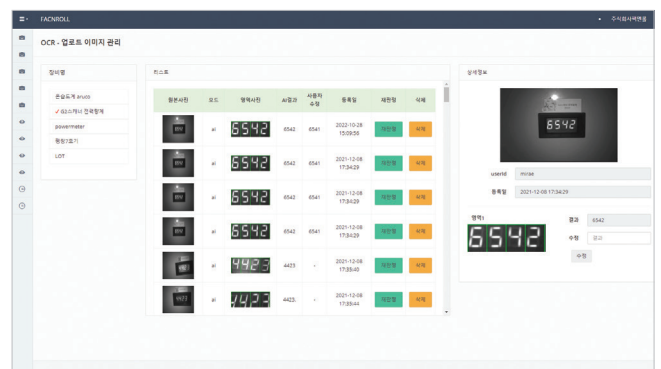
FACNROLL

주식회사팩엔롤

OCR - 업로드 이미지 관리

장비명

온습도계 arudo

✓ G2스캐너 전력형계

powermeter

통합기초기

LOT

리스트

| 원본사진 | 모드 | 영역사진 | AI결과 | 사용자 수정 | 등록일 | 재판정 | 삭제 |
|---|---|---|---|---|---|---|---|
| | ai | 6542 | 6542 | 6541 | 2022-10-28 15:09:56 | 재판정 | 삭제 |
| | ai | 6542 | 6542 | 6541 | 2021-12-08 17:34:29 | 재판정 | 삭제 |
| | ai | 6542 | 6542 | 6541 | 2021-12-08 17:34:29 | 재판정 | 삭제 |
| | ai | 6542 | 6542 | 6541 | 2021-12-08 17:34:29 | 재판정 | 삭제 |
| | ai | 4423 | 4423 | - | 2021-12-08 17:35:40 | 재판정 | 삭제 |
| | ai | 4423 | 4423 | - | 2021-12-08 17:35:44 | 재판정 | 삭제 |

상세정보

6542

userid mirae

등록일 2021-12-08 17:34:29

영역1

6542

결과 6542

수정 결과

수정